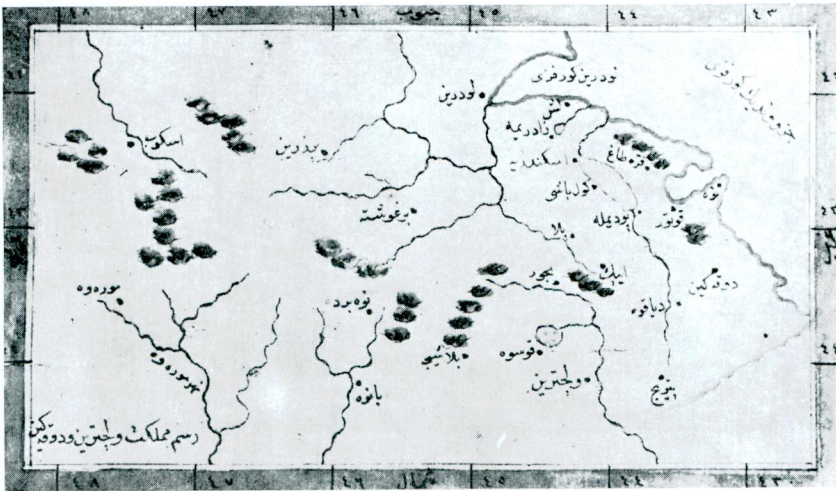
٤٨ ٤٧ ٤٦ جنوب ٤٥ ٤٤ ٤٣

خليج لدربانه كورفزي

لودرين كورفزي

لودرين

اشق

يادريه

اسقدريه

قره طاغ

لولانيو

اسكوب

برذرين

برغوشته

بودميله

بلا

قوتور

نوه

ايلز

بحور

دوقكين

دباقوه

بوروده

بودود

بلانيجه

فوسوه

ولجترين

يرنوج

نهر بوره وه

بانوه

رسم مملكت ولجترين ودوقكين

٤٨ ٤٧ ٤٦ شمال ٤٥ ٤٤ ٤٣